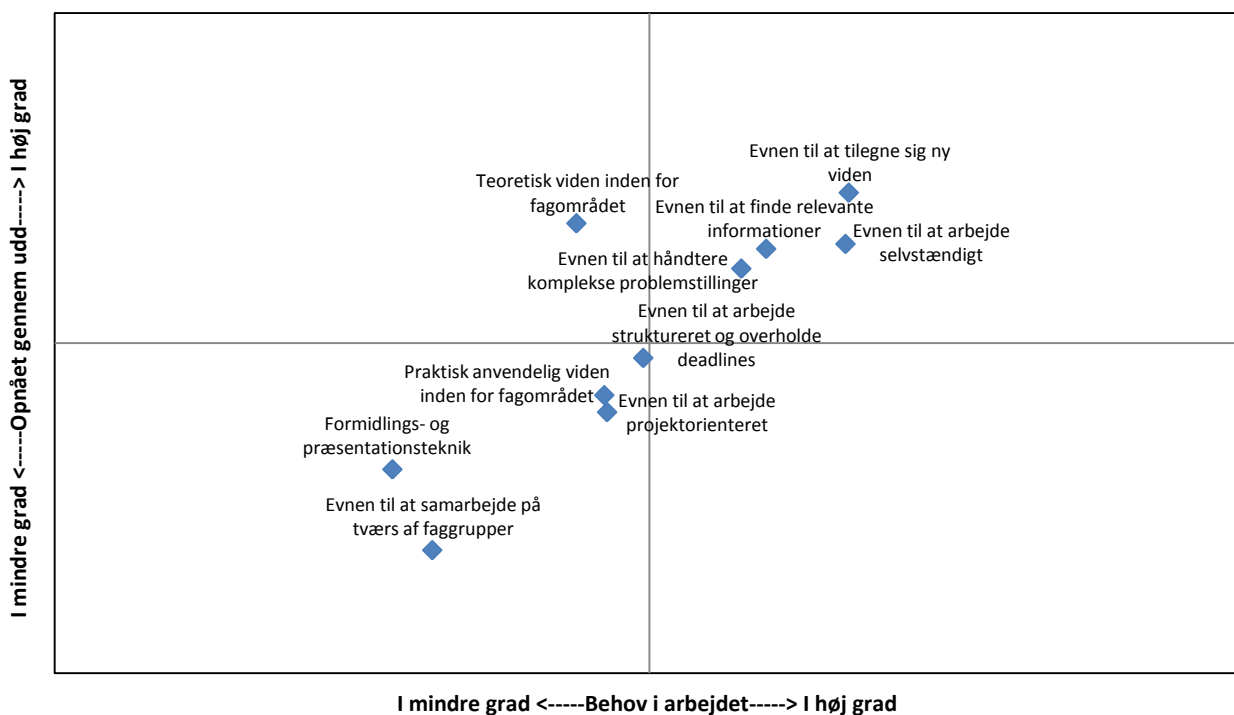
I mindre grad <-----Opnået gennem udd-----> I høj grad

Evnen til at tilegne sig ny viden

Teoretisk viden inden for fagområdet

Evnen til at finde relevante informationer

Evnen til at arbejde selvstændigt

Evnen til at håndtere komplekse problemstillinger

Evnen til at arbejde struktureret og overholde deadlines

Praktisk anvendelig viden inden for fagområdet

Evnen til at arbejde projektorienteret

Formidlings- og præsentationsteknik

Evnen til at samarbejde på tværs af faggrupper

I mindre grad <-----Behov i arbejdet-----> I høj grad